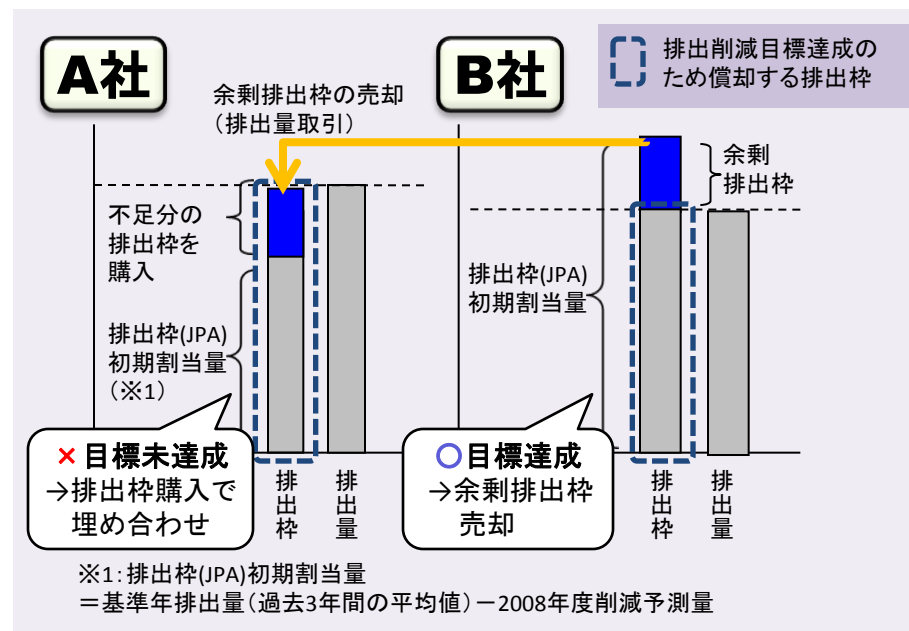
A社

B社

排出削減目標達成のため償却する排出枠

余剰排出枠の売却
（排出量取引）

不足分の排出枠を購入

排出枠(JPA)初期割当量（※1）

×目標未達成
→排出枠購入で埋め合わせ

排出枠

排出量

余剰排出枠

排出枠(JPA)初期割当量

○目標達成
→余剰排出枠売却

排出枠

排出量

※1：排出枠(JPA)初期割当量
＝基準年排出量（過去3年間の平均値）－2008年度削減予測量